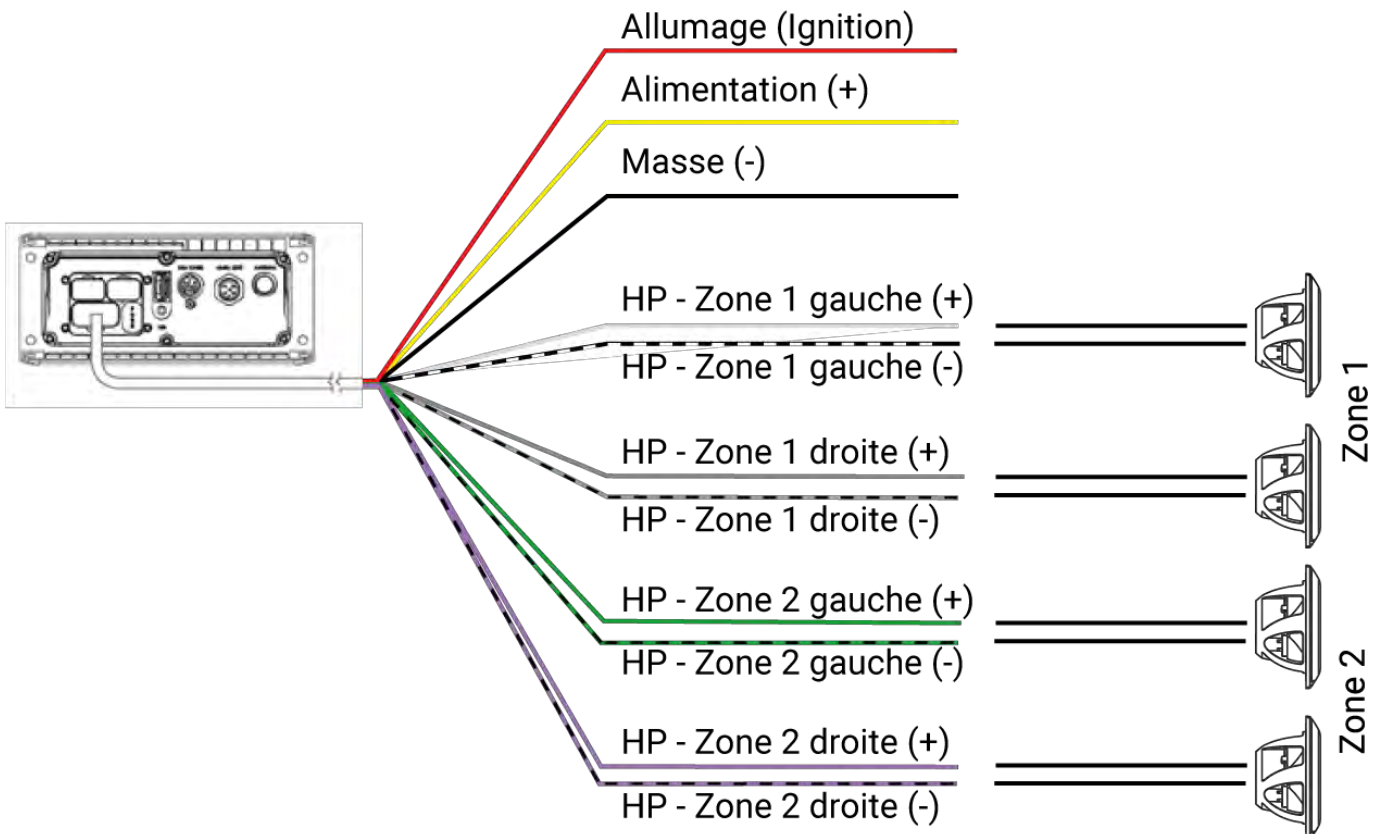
Allumage (Ignition)
Alimentation (+)
Masse (-)
HP - Zone 1 gauche (+)
HP - Zone 1 gauche (-)
HP - Zone 1 droite (+)
HP - Zone 1 droite (-)
HP - Zone 2 gauche (+)
HP - Zone 2 gauche (-)
HP - Zone 2 droite (+)
HP - Zone 2 droite (-)
Zone 1
Zone 2